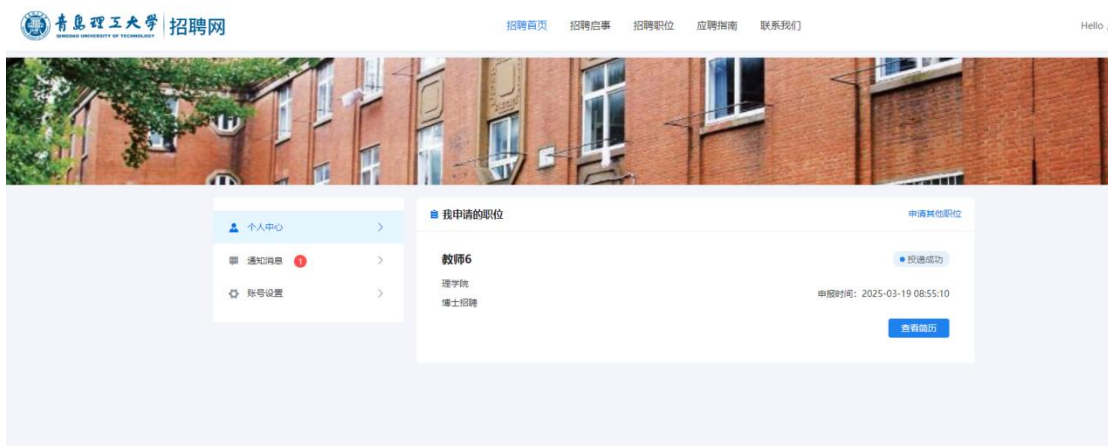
青島理工大學 QINGDAO UNIVERSITY OF TECHNOLOGY | 招聘网

招聘首页 招聘启事 招聘职位 应聘指南 联系我们

Hello ,

个人中心 >

通知消息 1 >

账号设置 >

我申请的职位

申请其他职位

教师6

● 投递成功

理学院

博士招聘

申报时间：2025-03-19 08:55:10

查看简历